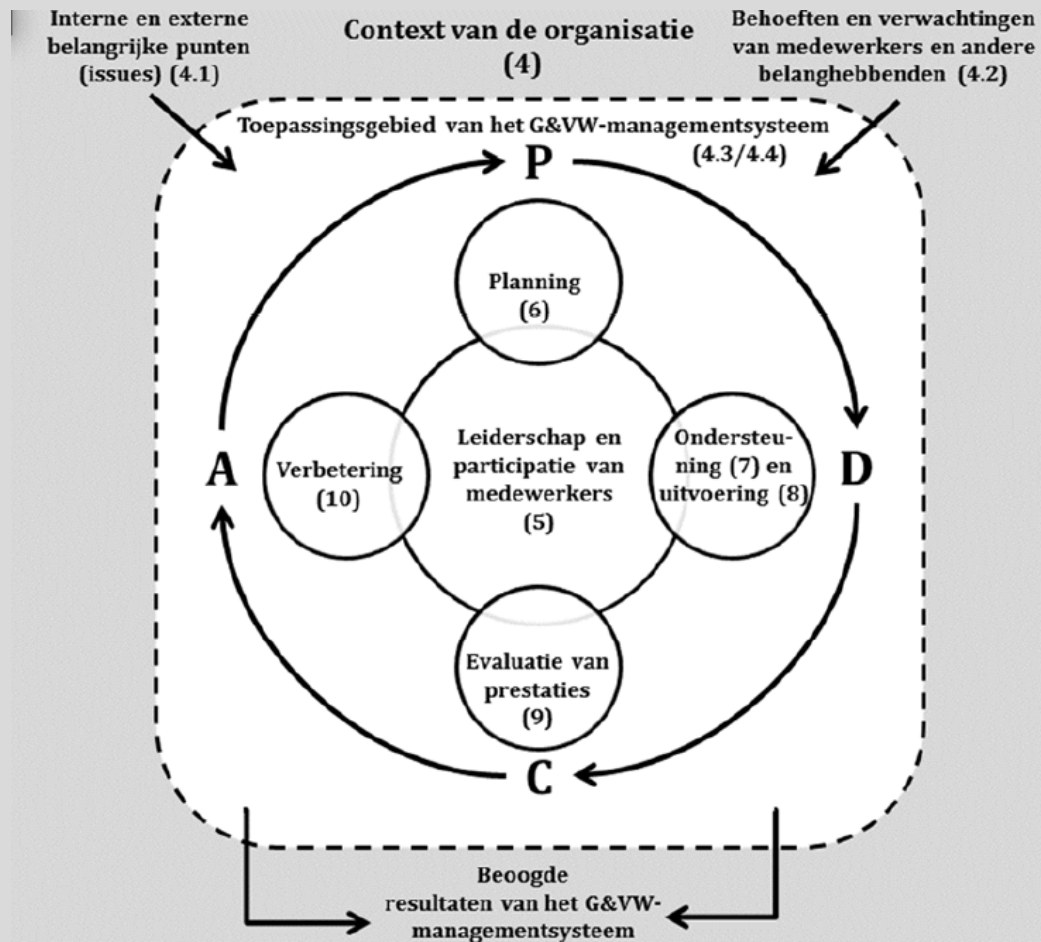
Interne en externe belangrijke punten (issues) (4.1)

Context van de organisatie (4)

Behoeften en verwachtingen van medewerkers en andere belanghebbenden (4.2)

Toepassingsgebied van het G&VW-managementsysteem (4.3/4.4)

P

Planning (6)

A

Verbetering (10)

Leiderschap en participatie van medewerkers (5)

Ondersteuning (7) en uitvoering (8)

D

Evaluatie van prestaties (9)

C

Beoogde resultaten van het G&VW-managementsysteem